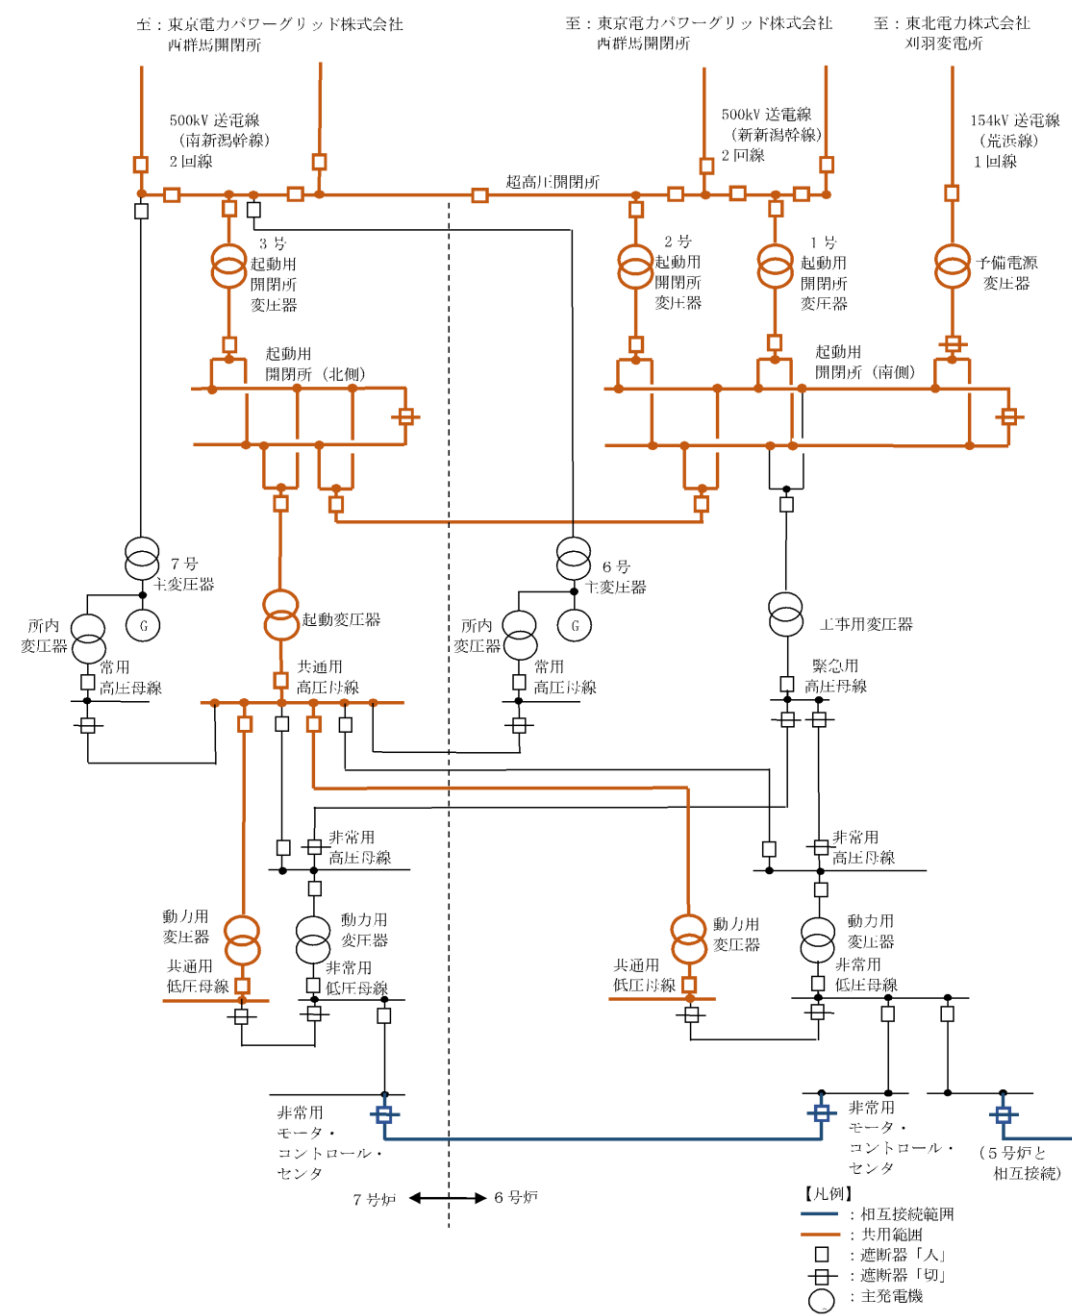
至：東京電力パワーグリッド株式会社 西群馬開閉所

至：東京電力パワーグリッド株式会社 西群馬開閉所

至：東北電力株式会社 刈羽変電所

500kV 送電線 （南新潟幹線） 2 回線

500kV 送電線 （新新潟幹線） 2 回線

154kV 送電線 （荒浜線） 1 回線

超高圧開閉所

3 号 起動用 開閉所 変圧器

2 号 起動用 開閉所 変圧器

1 号 起動用 開閉所 変圧器

予備電源 変圧器

起動用 開閉所（北側）

起動用 開閉所（南側）

7 号 主変圧器

G

所内 変圧器

常用 高圧母線

起動変圧器

共通用 高圧母線

6 号 主変圧器

G

所内 変圧器

常用 高圧母線

工事用変圧器

緊急用 高圧母線

非常用 高圧母線

非常用 高圧母線

動力用 変圧器

動力用 変圧器

共通用 低圧母線

非常用 低圧母線

動力用 変圧器

動力用 変圧器

共通用 低圧母線

非常用 低圧母線

非常用 モータ・ コントロール・ センタ

非常用 モータ・ コントロール・ センタ

（5 号炉と 相互接続）

7 号炉

6 号炉

【凡例】

：相互接続範囲

：共用範囲

：遮断器「入」

：遮断器「切」

：主発電機